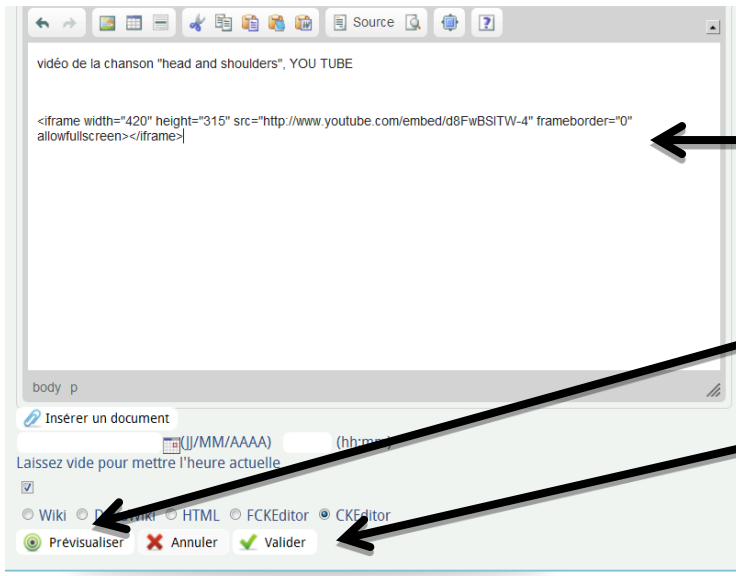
Source

vidéo de la chanson "head and shoulders", YOU TUBE

<iframe width="420" height="315" src="http://www.youtube.com/embed/d8FwBSlTW-4" frameborder="0" allowfullscreen></iframe>

body p

Insérer un document

(JJ/MM/AAAA) (hh:m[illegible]

Laissez vide pour mettre l'heure actuelle

Wiki D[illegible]iki HTML FCKEditor CKEditor

Prévisualiser Annuler Valider